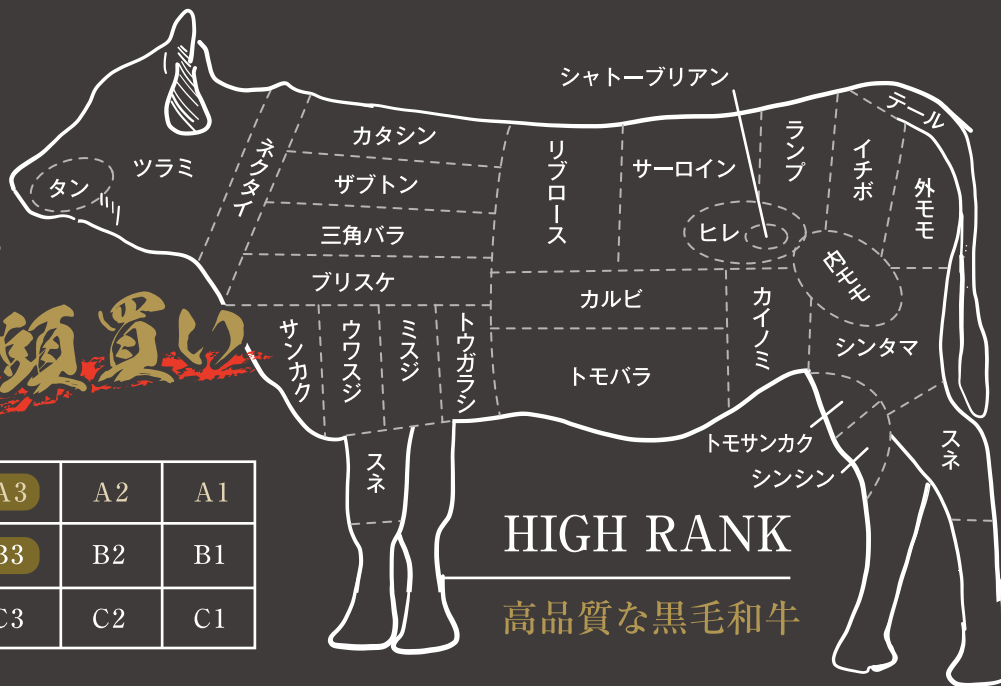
シャトーブリアン

テール

タン
ツラミ
ネクタイ
カタシン
ザブトン
三角バラ
ブリスケ
リブロース
サーロイン
ランプ
イチボ
外モモ
ヒレ
内モモ
カルビ
カイノミ
シンタマ
トモバラ
サンカク
ウワスジ
ミスジ
トウガラシ
スネ
トモサンカク
シンシン
スネ

頭買い

| A3 | A2 | A1 |
|---|---|---|
| B3 | B2 | B1 |
| C3 | C2 | C1 |

HIGH RANK
高品質な黒毛和牛